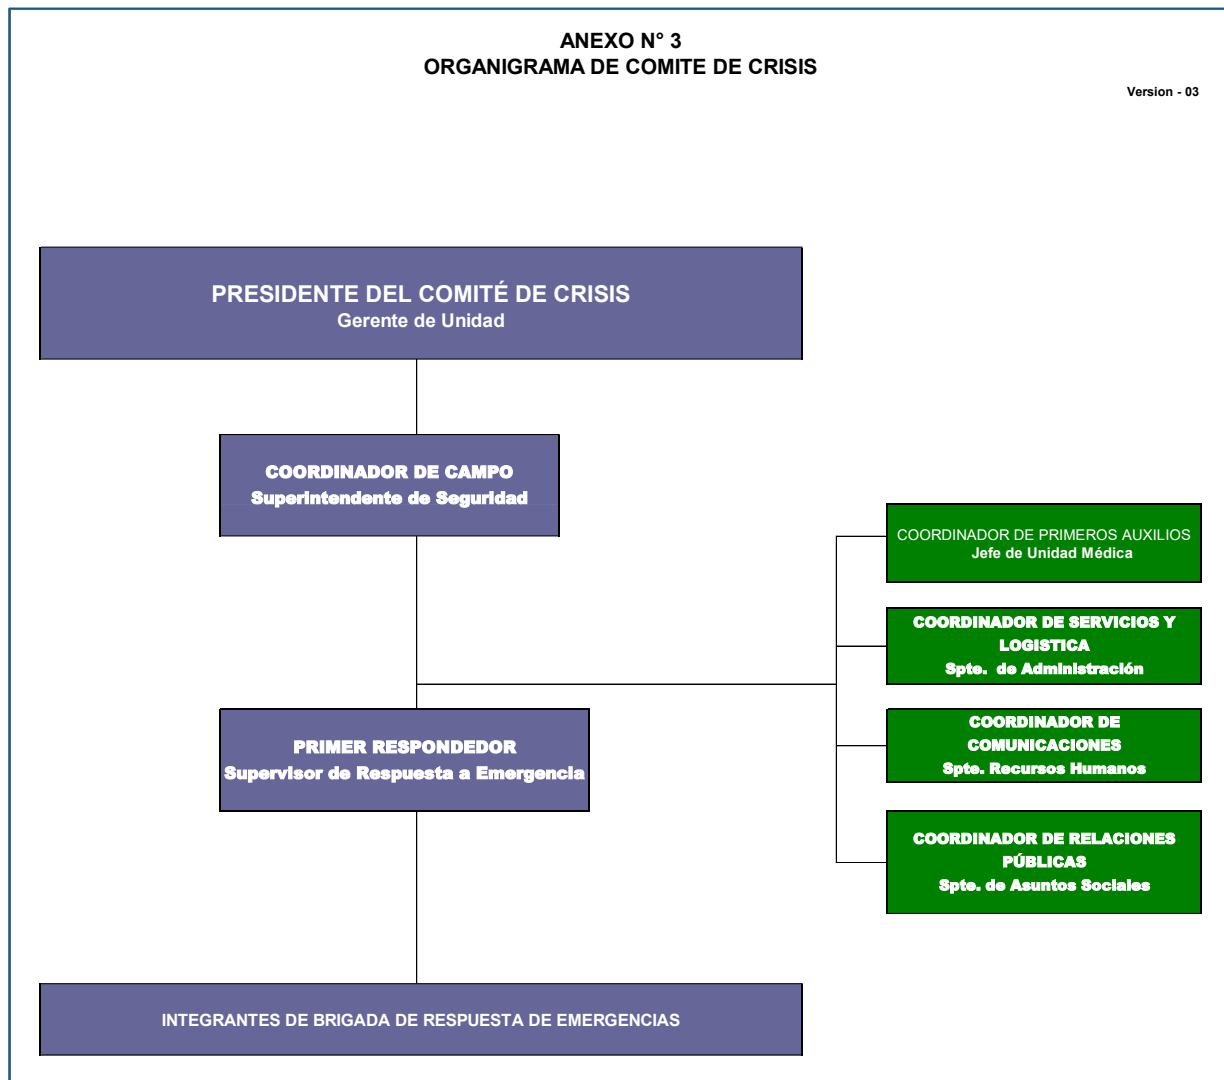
ANEXO N° 3
ORGANIGRAMA DE COMITE DE CRISIS

Version - 03

PRESIDENTE DEL COMITÉ DE CRISIS
Gerente de Unidad

COORDINADOR DE CAMPO
Superintendente de Seguridad

COORDINADOR DE PRIMEROS AUXILIOS
Jefe de Unidad Médica

COORDINADOR DE SERVICIOS Y LOGISTICA
Spte. de Administración

PRIMER RESPONDEDOR
Supervisor de Respuesta a Emergencia

COORDINADOR DE COMUNICACIONES
Spte. Recursos Humanos

COORDINADOR DE RELACIONES PÚBLICAS
Spte. de Asuntos Sociales

INTEGRANTES DE BRIGADA DE RESPUESTA DE EMERGENCIAS